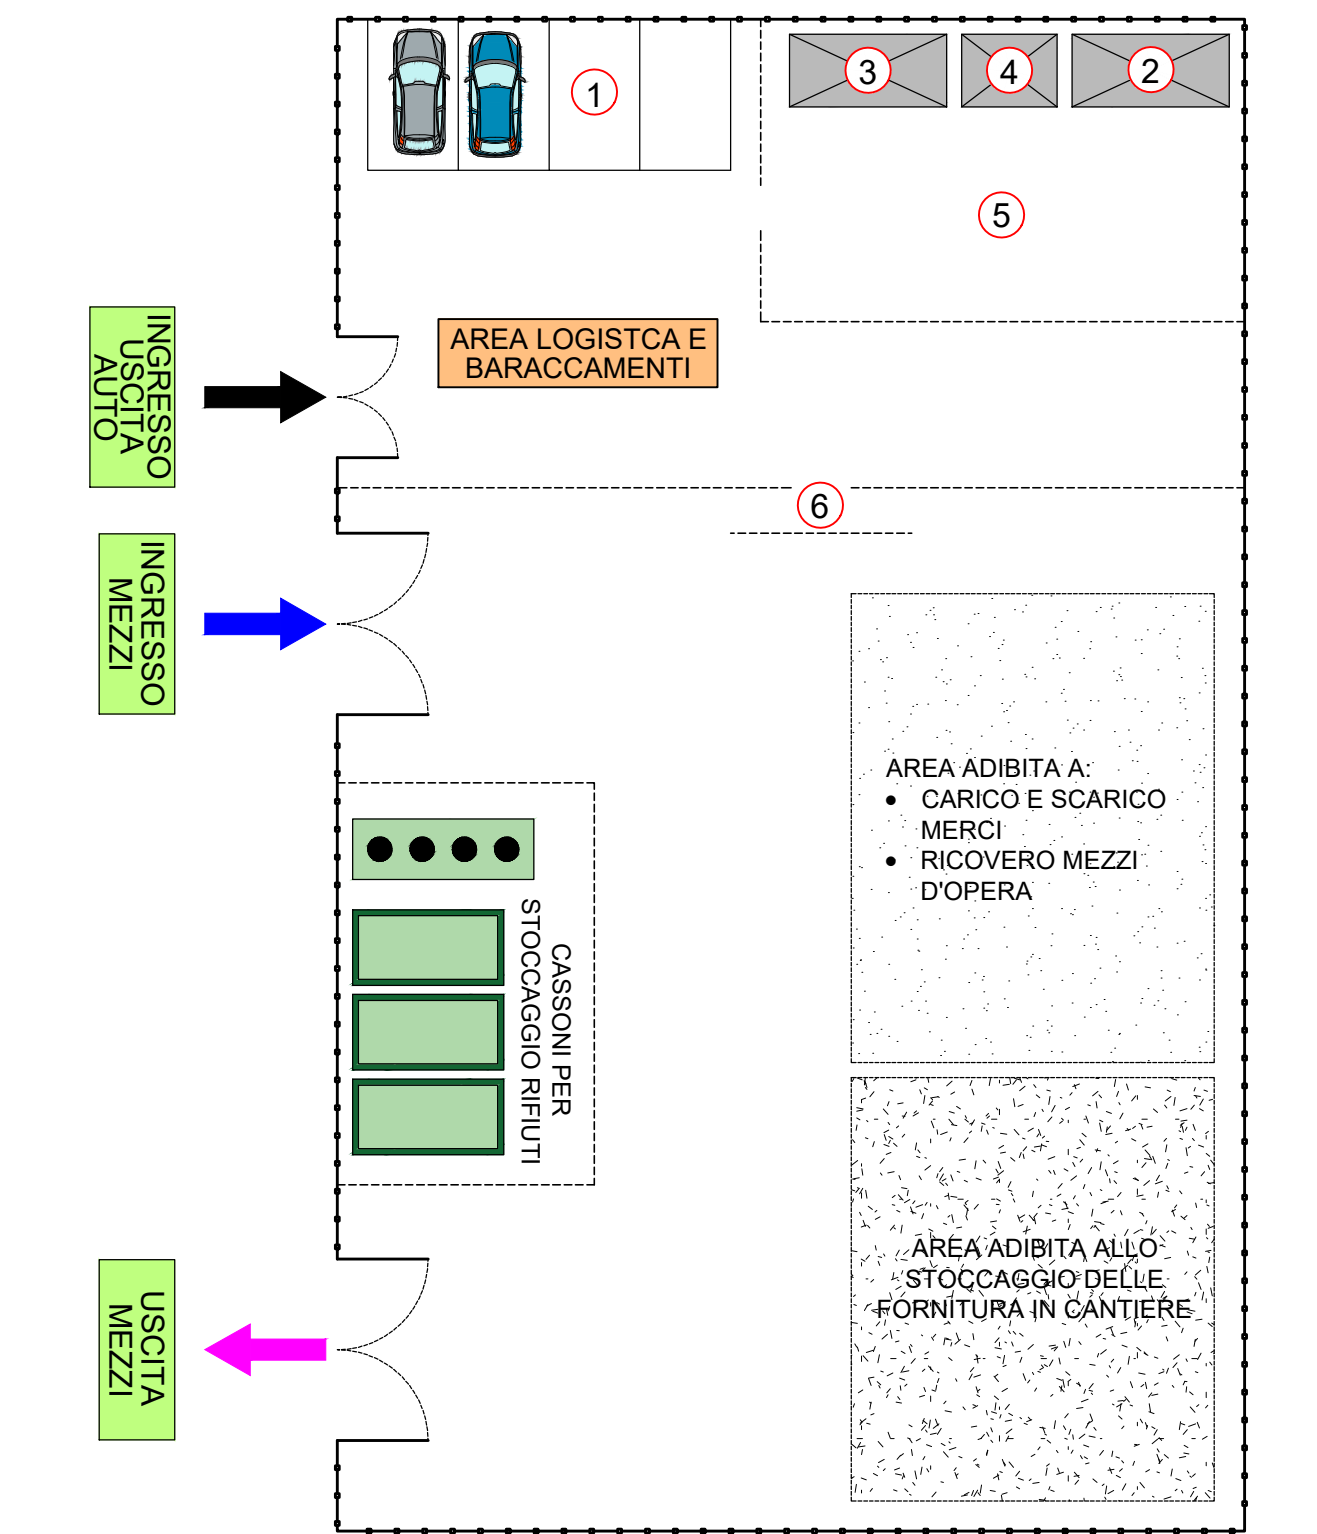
1

3

4

2

5

INGRESSO USCITA AUTO

AREA LOGISTCA E BARACCAMENTI

6

INGRESSO MEZZI

AREA ADIBITA A:
• CARICO E SCARICO MERCI
• RICOVERO MEZZI D'OPERA

CASSONI PER STOCCAGGIO RIFIUTI

AREA ADIBITA ALLO STOCCAGGIO DELLE FORNITURA IN CANTIERE

USCITA MEZZI